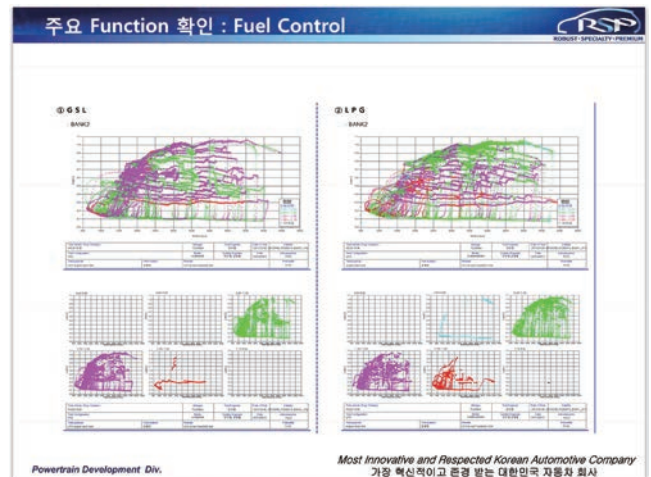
주요 Function 확인 : Fuel Control

RSP
ROBUST · SPECIALTY · PREMIUM

① G S L
BANK2

② L P G
BANK2

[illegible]

Powertrain Development Div.

Most Innovative and Respected Korean Automotive Company
가장 혁신적이고 존경 받는 대한민국 자동차 회사